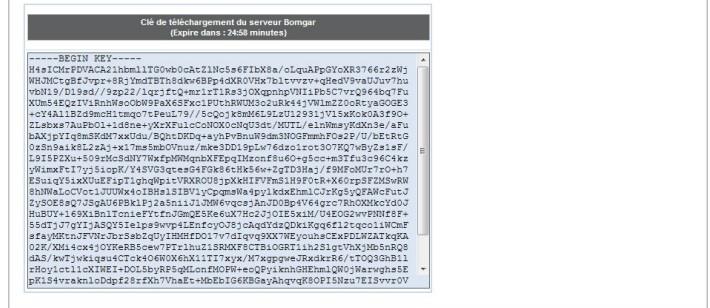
Clé de téléchargement du serveur Bomgar
(Expire dans : 24:58 minutes)

-----BEGIN KEY-----
H4sICMrPDVACA2lhbml1TG0wb0cAtZlNc5s6FIbX8a/cLquAPpGYoXR3766r2zWj
WHJMCtgBfJvpr+8RjYmdTBTh8dkw6BPp4dXR0VHx7bltvvzv+qHedV9vaUJuv7hu
vbN19/D19sd//9zp22/lqrjfTQ+mrlrT1Rs3jD0XqpnhpVNIiPb5C7vrQ964bq7Fu
XUm54EQzIViRnhWsoObW9PaX6SFxc1FUthRWUM3o2uRk44jVWlmZZ0oRtyaGOGE3
+cY4Al1BZd9mcH1tmqo7tPeuL79//5cQojk8mM6L9LzUi2931j15xKok0A3f9O+
Zlsbxs7AuPbO1+ld8ne+yXrXFulcCoNOX0cNqU3dt/MUTL/elnWmsyKdXn3e/aFu
bAXjpYlq8mSKdM7xxUdu/BQhtDKDq+ayhPvBnuW9dm3NOGFmmhFOs2P/U/bEtRtG
0zSn9aik8L2zAj+x17ms5mbOVnuz/mke3DD19pLw76dzolrot3O7KQ7wByZslsF/
L9I5PZXu+509rMcSdNY7WxfpMWMqnbXFEpqIMzonf8u60+g5cc+m3Tfu3c96C4kz
yWimxFtI7yj5iopK/Y4SVG3qtesG4FGk86tHk56w+ZgTD3Haj/f9MFoMUz7rO+h7
ESuiqYSixXUuEFipT1ghqWpitVRXROU8jpXkHIFVFmSlH9FOtR+X60rp8FZMSwRW
8hNWaLoCVotlJUUWx40IBHslSIBV1yCpqmsWa4pylkdxEhmlCJrKg5yQFAWcFutJ
ZySOE8sQ7JSgAU6PBk1Fj2a5niiJlJMW6vqcsjAnJDOBp4V64grc7RhOXMkcYd0J
HuBUY+169XiBnlTcnieFYtfnJGmQE5Ke6uX7Hc2JjOIE5xiM/U4EOG2wvPNNf8F+
55dTj7gYIjASQY5Ielpe9wvp4LEnfcyOJ8jcAqdYdzQDkiKgg6f12tqcoliWCmF
sfayMKtnJFVNcJbrSebZqUyIHMHfDO17v7dIqvq9XX7WEyouhsCExPDLWZATkqKA
02K/XMi4cx4jOYKeRB5cew7PTr1huZISRMXF8CTBiOGRT1ih2Sl gtVhXjMb5nRQ8
dAS/kwIjwkiqsu4CTck406W0X6hX1lTI7xyx/M7xgpgweJRxdkrR6/tTOQ3GhBll
rHoylctllcXIWEI+DOL5byRP5qMLonfMOPW+ecQPyikhhGHEhmlQW0jWarwghs5E
pKlS4vraknloDdpf28rfXh7VhaEt+MbEbIG6KBGayAhqvqK8OPI5Nzu7EISvvr0V